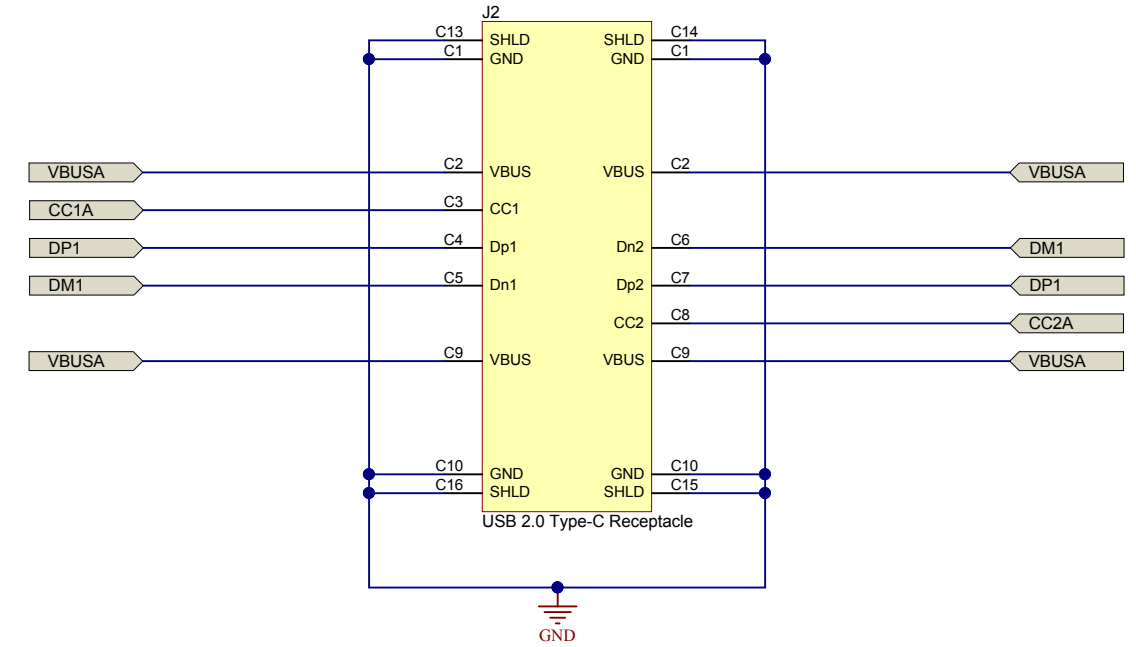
J2

C13 SHLD
C1 GND
SHLD C14
GND C1

VBUSA C2 VBUS
VBUS C2 VBUSA
CC1A C3 CC1
DP1 C4 Dp1
Dn2 C6 DM1
DM1 C5 Dn1
Dp2 C7 DP1
CC2 C8 CC2A
VBUSA C9 VBUS
VBUS C9 VBUSA

C10 GND
C16 SHLD
GND C10
SHLD C15

USB 2.0 Type-C Receptacle

GND